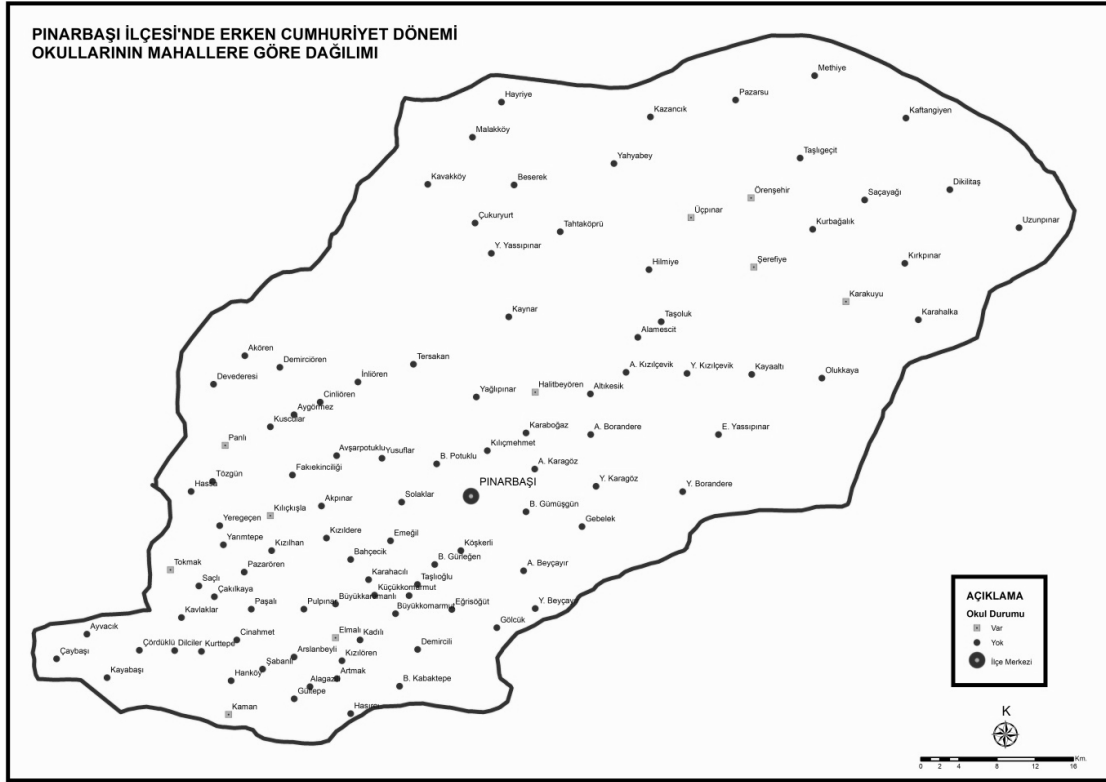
PINARBAŞI İLÇESİ'NDE ERKEN CUMHURİYET DÖNEMİ OKULLARININ MAHALLERE GÖRE DAĞILIMI

Hayriye
Kazancık
Pazarsu
Methiye
Kaftangiyen
Malakköy
Yahyabey
Taşlıgeçit
Kavakköy
Beserek
Örenşehir
Saçayağı
Dikilitaş
Çukuryurt
Tahtaköprü
Üçpınar
Kurbağalık
Uzunpınar
Y. Yassıpınar
Hilmiye
Şerefiye
Kırkpınar
Karakuyu
Kaynar
Taşoluk
Karahalka
Alamescit
Akören
Demirciören
Tersakan
Devederesi
İnliören
A. Kızılçevik
Y. Kızılçevik
Kayaaltı
Olukkaya
Cinliören
Yağlıpınar
Halitbeyören
Altıkesik
Aygörmez
Kuscular
Karaboğaz
A. Borandere
E. Yassıpınar
Panlı
Kılıçmehmet
Avşarpotuklu
Yusuflar
B. Potuklu
A. Karagöz
Fakıekinciliği
Tözgün
Y. Karagöz
Y. Borandere
Hasta
PINARBAŞI
Akpınar
Solaklar
Kılıçkışla
B. Gümüşgün
Yeregeçen
Gebelek
Kızıldere
Emeğil
Yanıtepe
Kızılhan
Köşkerli
Bahçecik
B. Güneğen
Pazarören
Tokmak
Karahacılı
Taşlıoğlu
A. Beyçayır
Saçlı
Küçükkomarmut
Çakılkaya
Büyükkaramanlı
Pulpınar
Paşalı
Büyükkomarmut
Eğrisöğüt
Y. Beyçay
Kavlaklar
Gölcük
Ayvacık
Cinahmet
Elmalı
Kadılı
Çördüklü
Dilciler
Kurttepe
Demircili
Çaybaşı
Arslanbeyli
Şabanlı
Kızılören
Kayabaşı
Hanköy
Artmak
Alagaz
B. Kabaktepe
Göltepe
Kaman
Hasırlı

AÇIKLAMA
Okul Durumu
Var
Yok
İlçe Merkezi

K
0 2 4 8 12 16 Km.